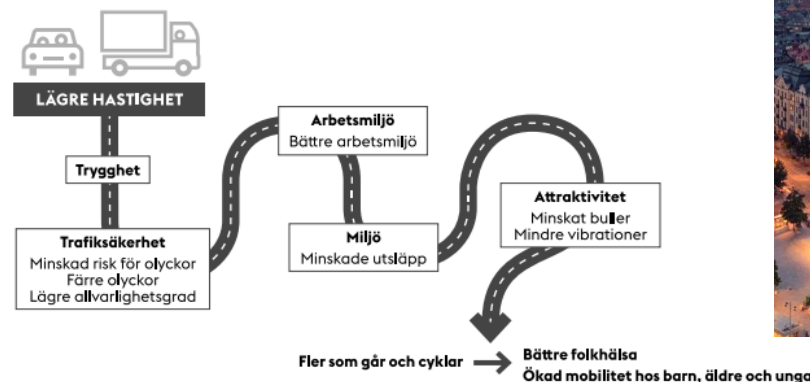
LÄGRE HASTIGHET

Trygghet

Trafiksäkerhet
Minskad risk för olyckor
Färre olyckor
Lägre allvarlighetsgrad

Arbetsmiljö
Bättre arbetsmiljö

Miljö
Minskade utsläpp

Attraktivitet
Minskat buller
Mindre vibrationer

Fler som går och cyklar

Bättre folkhälsa
Ökad mobilitet hos barn, äldre och unga